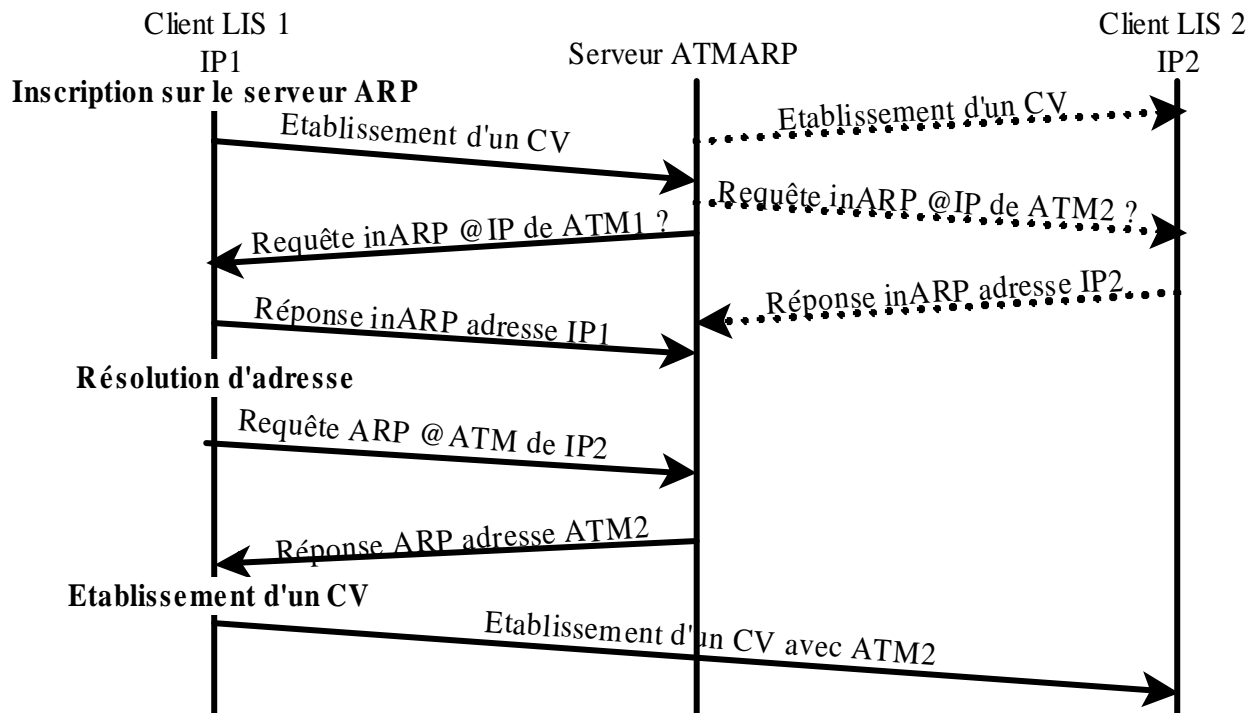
Client LIS 1
IP1

Serveur ATMARP

Client LIS 2
IP2

Inscription sur le serveur ARP

Etablissement d'un CV

Etablissement d'un CV

Requête inARP @IP de ATM2 ?

Requête inARP @IP de ATM1 ?

Réponse inARP adresse IP2

Réponse inARP adresse IP1

Résolution d'adresse

Requête ARP @ATM de IP2

Réponse ARP adresse ATM2

Etablissement d'un CV

Etablissement d'un CV avec ATM2